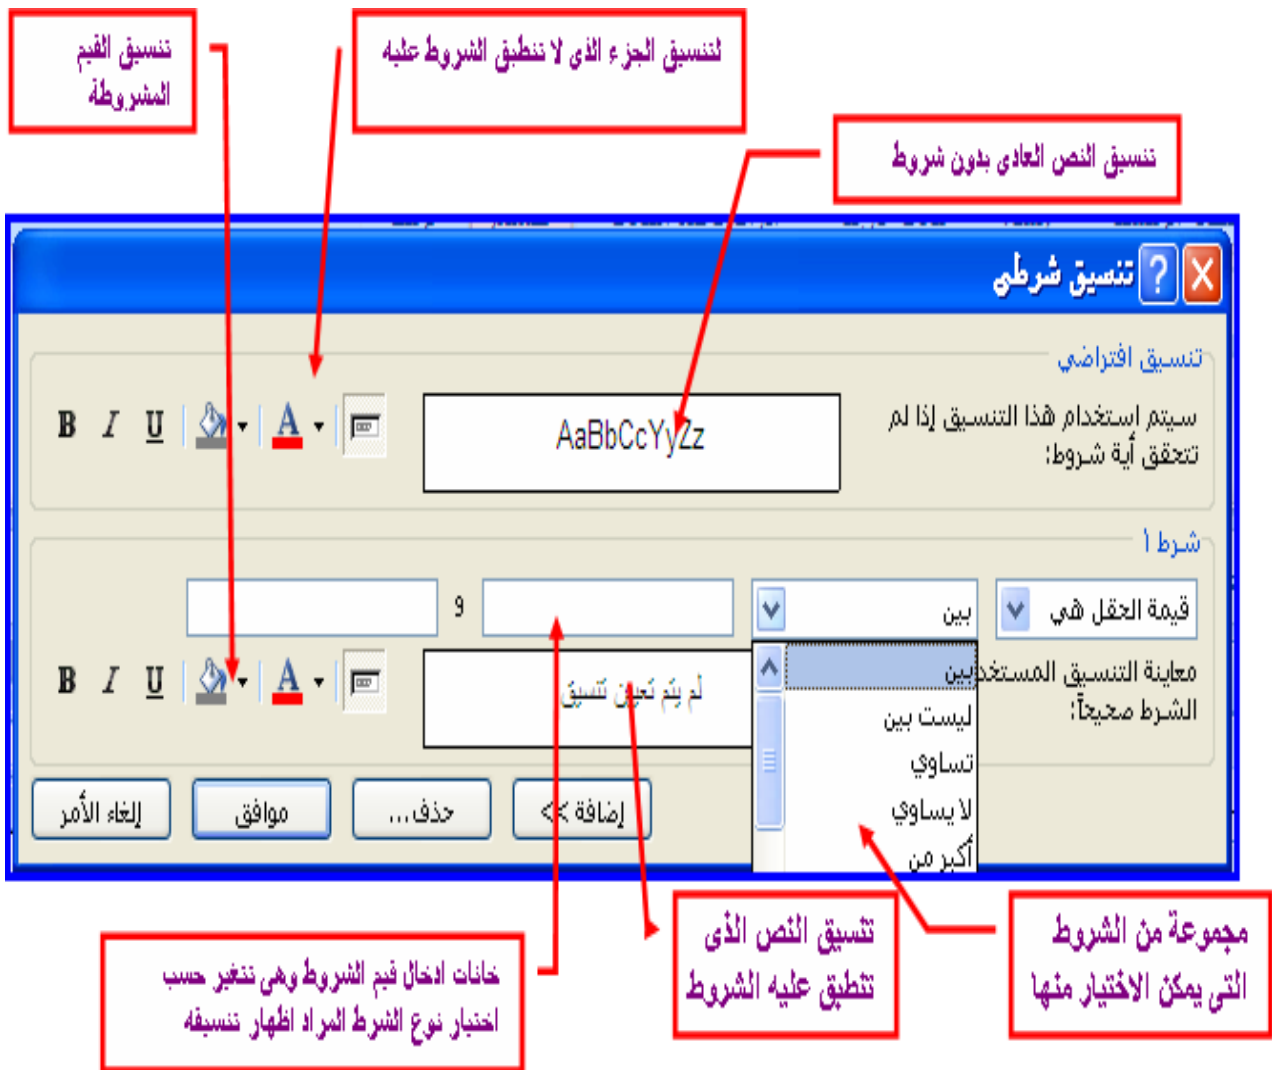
تنسيق القيم المشروطة

لتنسيق الجزء الذى لا تنطبق الشروط عليه

تنسيق النص العادى بدون شروط

تنسيق شرطي

تنسيق افتراضي

سيتم استخدام هذا التنسيق إذا لم تتحقق أية شروط:

B I U

AaBbCcYyZz

شرط ١

قيمة الحقل هي

بين

و

معاينة التنسيق المستخدم إذا كان الشرط صحيحاً:

لم يتم تعيين تنسيق

بين
ليست بين
تساوي
لا يساوي
أكبر من

إلغاء الأمر

موافق

حذف...

إضافة >>

مجموعة من الشروط التى يمكن الاختيار منها

تنسيق النص الذى تنطبق عليه الشروط

خانات ادخال قيم الشروط وهى تتغير حسب اختيار نوع الشرط المراد اظهار تنسيقه